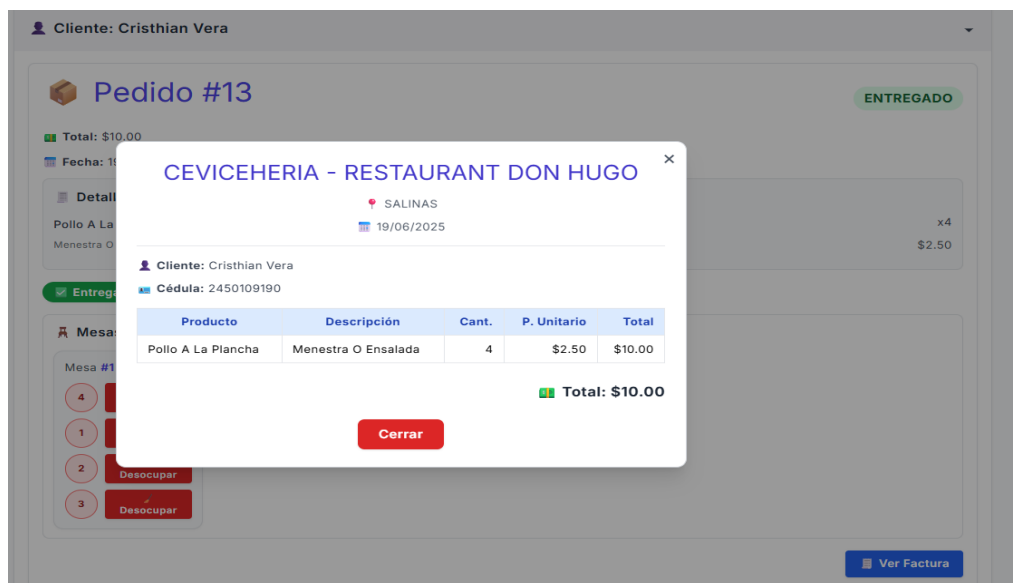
Cliente: Cristhian Vera

Pedido #13

ENTREGADO

Total: $10.00

Fecha: 1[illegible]

Detall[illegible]

Pollo A La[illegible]

x4

Menestra O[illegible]

$2.50

Entrega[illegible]

Mesa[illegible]

Mesa #1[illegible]

4

1

2

Desocupar

3

Desocupar

Ver Factura

CEVICHERIA - RESTAURANT DON HUGO

×

SALINAS

19/06/2025

Cliente: Cristhian Vera

Cédula: 2450109190

| Producto | Descripción | Cant. | P. Unitario | Total |
|---|---|---|---|---|
| Pollo A La Plancha | Menestra O Ensalada | 4 | $2.50 | $10.00 |

Total: $10.00

Cerrar